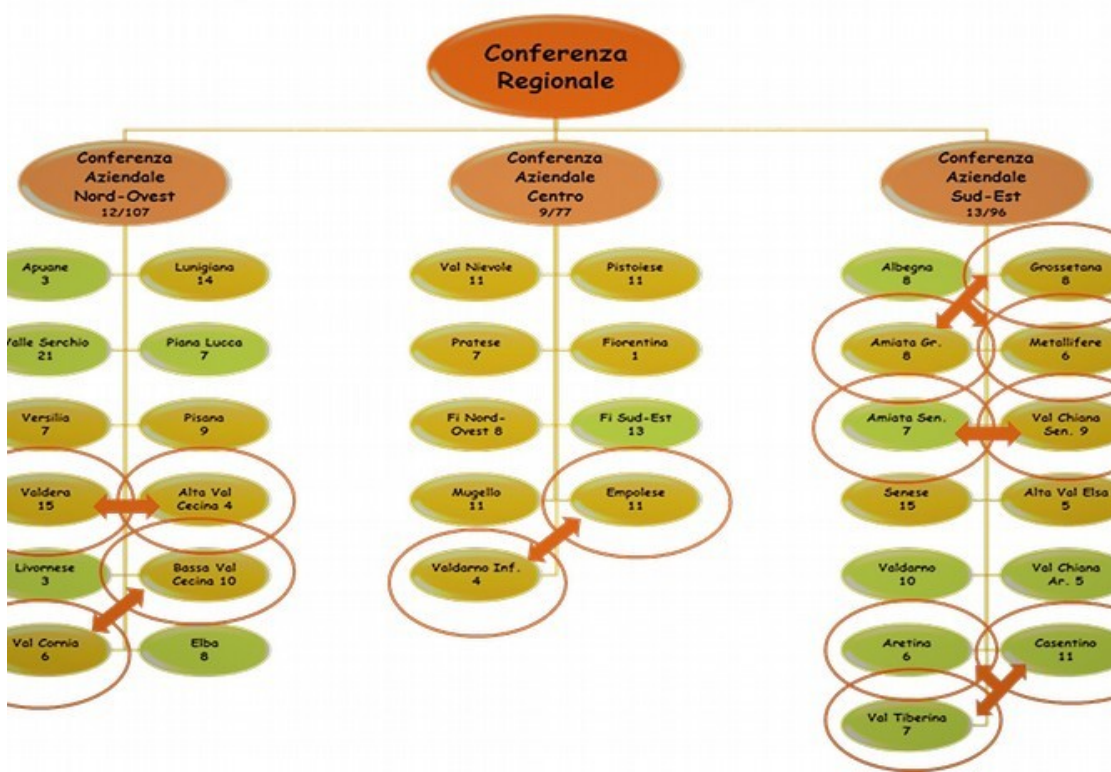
Conferenza Regionale

Conferenza Aziendale Nord-Ovest
12/107

Apuane
3

Lunigiana
14

Valle Serchio
21

Piana Lucca
7

Versilia
7

Pisana
9

Valdera
15

Alta Val Cecina 4

Livornese
3

Bassa Val Cecina 10

Val Cornia
6

Elba
8

Conferenza Aziendale Centro
9/77

Val Nievole
11

Pistoiese
11

Pratese
7

Fiorentina
1

Fi Nord-Ovest 8

Fi Sud-Est
13

Mugello
11

Empolese
11

Valdarno Inf.
4

Conferenza Aziendale Sud-Est
13/96

Albegna
8

Grossetana
8

Amiata Gr.
8

Metallifere
6

Amiata Sen.
7

Val Chiana Sen. 9

Senese
15

Alta Val Elsa
5

Valdarno
10

Val Chiana Ar. 5

Aretina
6

Casentino
11

Val Tiberina
7